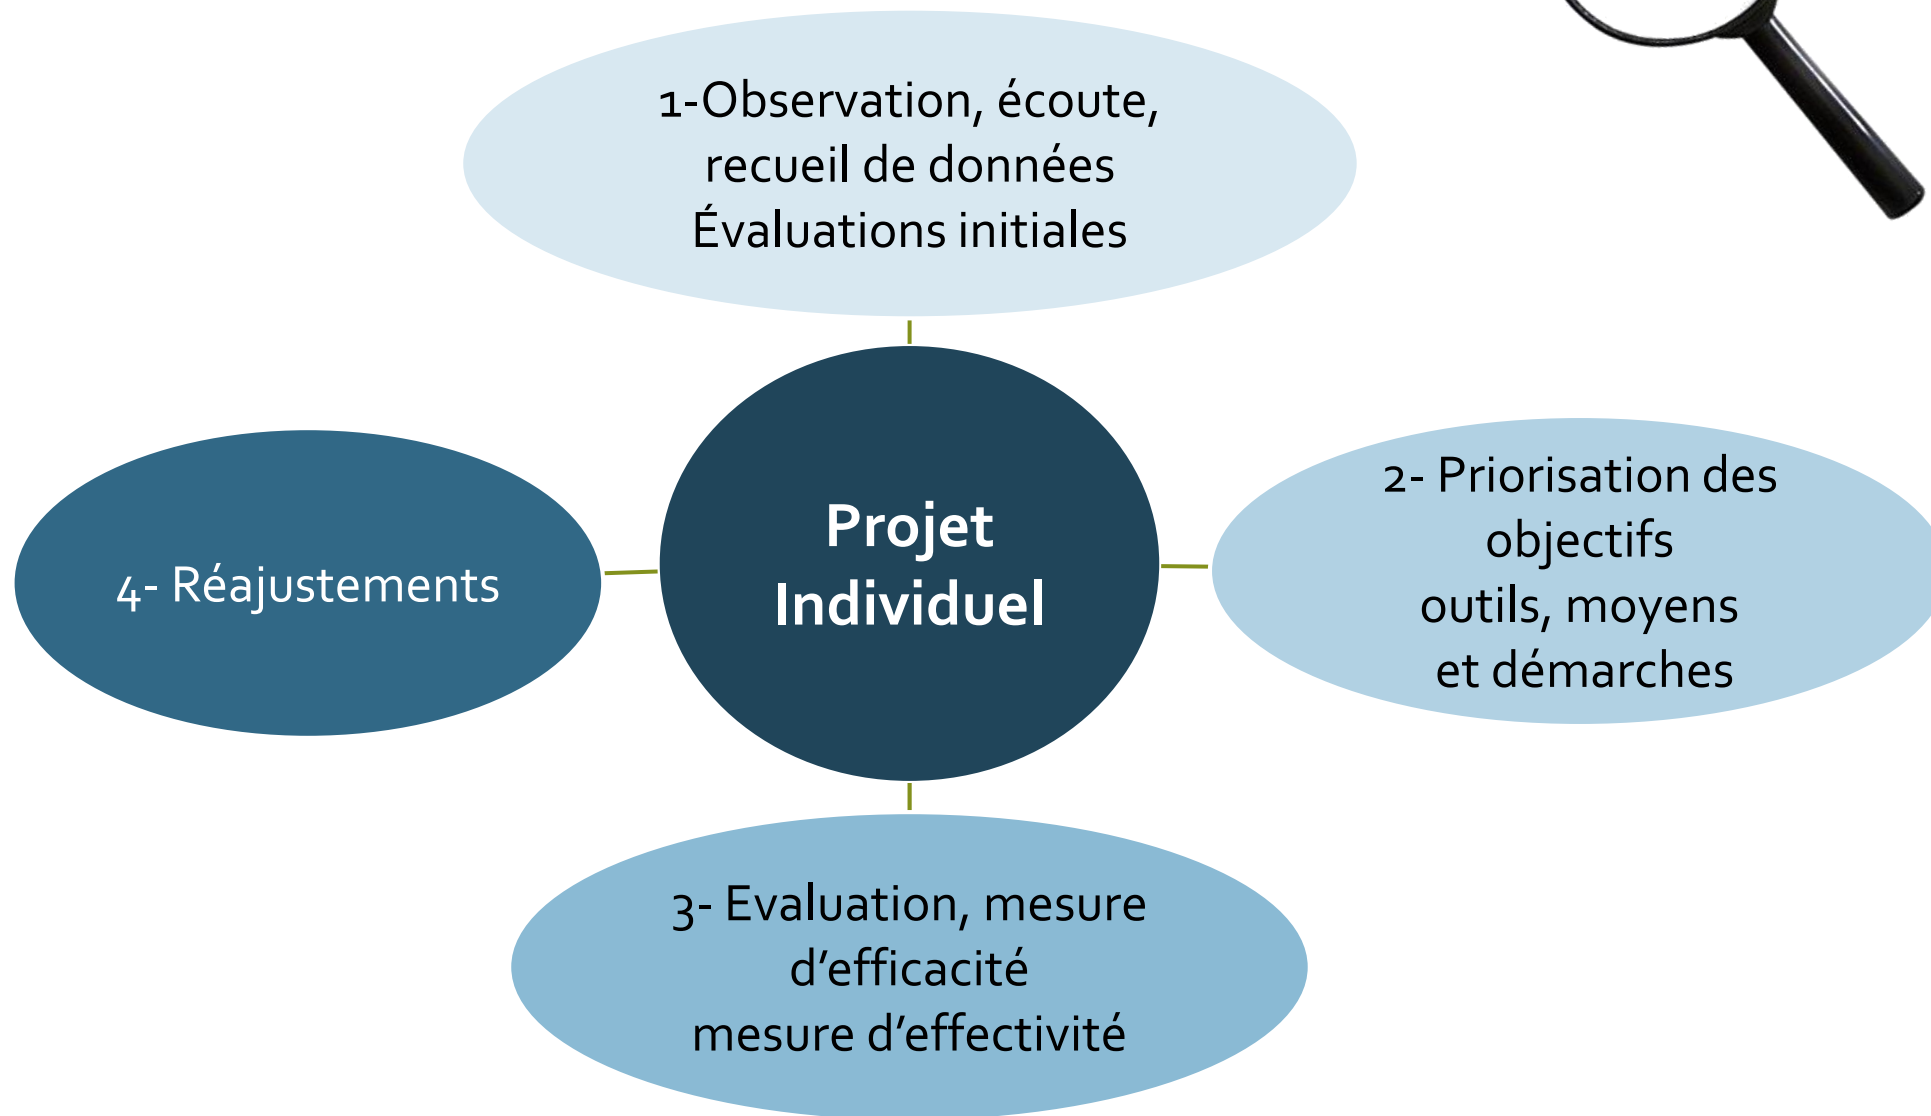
1-Observation, écoute, recueil de données Évaluations initiales

Projet Individuel

2- Priorisation des objectifs outils, moyens et démarches

4- Réajustements

3- Evaluation, mesure d'efficacité mesure d'effectivité